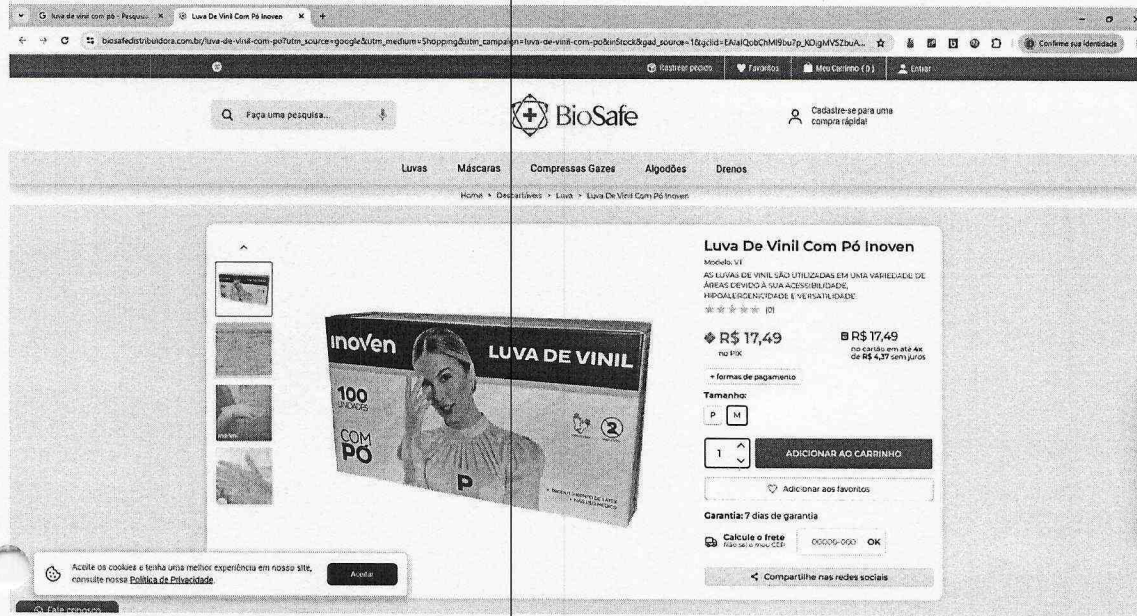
G luva de vinil com pó - Pesquisa ×
Luva De Vinil Com Pó Inoven ×
+

biosafedistribuidora.com.br/luva-de-vinil-com-po?utm_source=google&utm_medium=Shopping&utm_campaign=luva-de-vinil-com-po&inStock&gad_source=1&gclid=EAIaIQobChMI9bu7p_KDigMVSZbuA...

Confirme sua identidade

Rastrear pedido
Favoritos
Meu Carrinho (0)
Entrar

Faça uma pesquisa...

BioSafe

Cadastre-se para uma compra rápida!

Luvas
Máscaras
Compressas Gazes
Algodões
Drenos

Home > Descartáveis > Luva > Luva De Vinil Com Pó Inoven

inoven
LUVA DE VINIL
100 UNIDADES
COM PÓ
P
2

Luva De Vinil Com Pó Inoven
Modelo: VI
AS LUVAS DE VINIL SÃO UTILIZADAS EM UMA VARIEDADE DE ÁREAS DEVIDO À SUA ACESSIBILIDADE, HIPOALERGENICIDADE E VERSATILIDADE
(0)

R$ 17,49
no PIX

R$ 17,49
no cartão em até 4x de R$ 4,37 sem juros

+ formas de pagamento

Tamanho:
P
M

1
ADICIONAR AO CARRINHO

Adicionar aos favoritos

Garantia: 7 dias de garantia

Calcule o frete
Não sei o meu CEP
00000-000
OK

Compartilhe nas redes sociais

Aceite os cookies e tenha uma melhor experiência em nosso site, consulte nossa Política de Privacidade.
Aceitar

Fale conosco